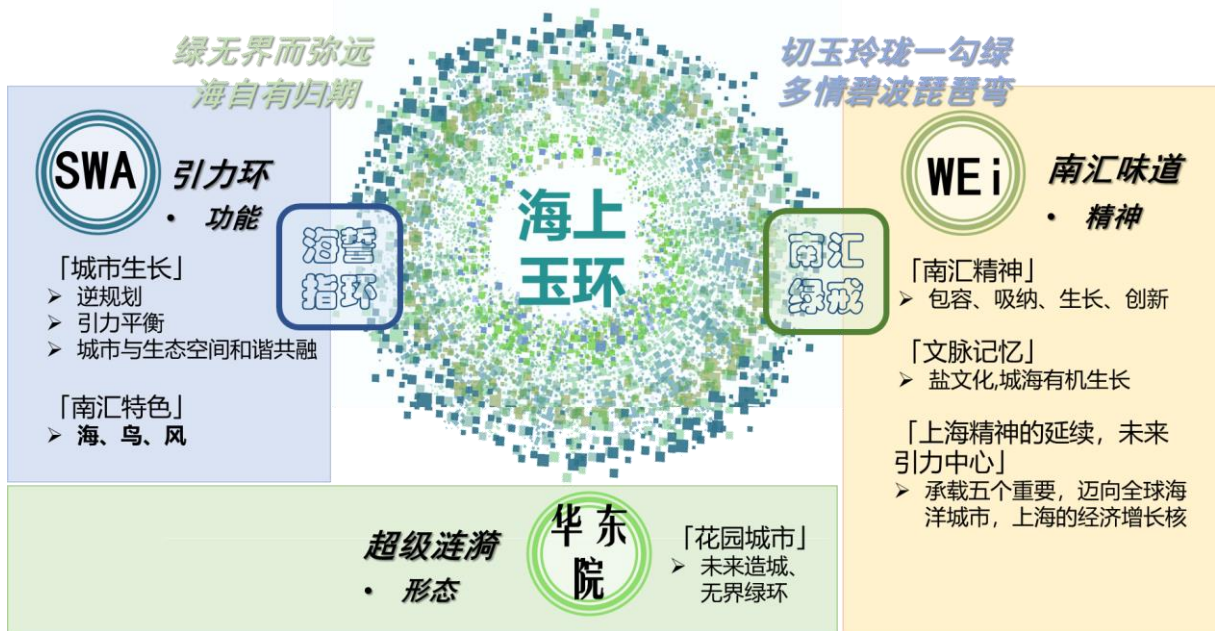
绿无界而弥远
海自有归期

切玉玲珑一勾绿
多情碧波琵琶弯

SWA
引力环
• 功能

「城市生长」
➢ 逆规划
➢ 引力平衡
➢ 城市与生态空间和谐共融

「南汇特色」
➢ 海、鸟、风

海誓
指环

海上
玉环

南汇
绿戒

WEi
南汇味道
• 精神

「南汇精神」
➢ 包容、吸纳、生长、创新

「文脉记忆」
➢ 盐文化,城海有机生长

「上海精神的延续，未来引力中心」
➢ 承载五个重要，迈向全球海洋城市，上海的经济增长核

超级涟漪
• 形态

华东
院

「花园城市」
➢ 未来造城、无界绿环